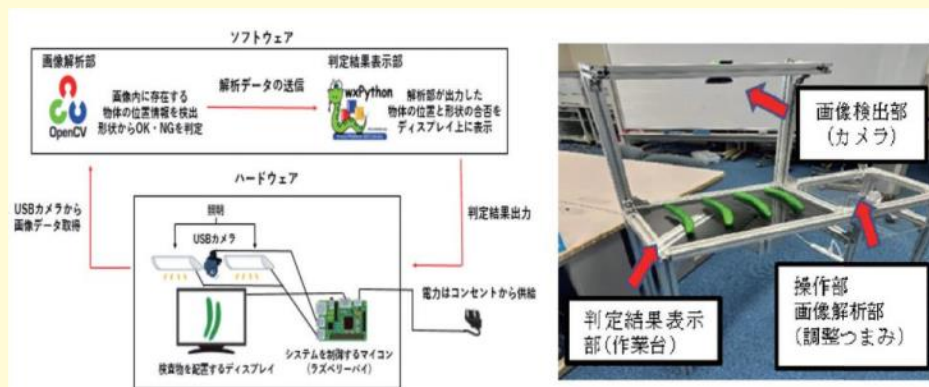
ソフトウェア

画像解析部

OpenCV

画像内に存在する物体の位置情報を検出形状からOK・NGを判定

解析データの送信

判定結果表示部

wxPython

解析部が出力した物体の位置と形状の合否をディスプレイ上に表示

USBカメラから画像データ取得

判定結果出力

ハードウェア

照明

USBカメラ

電力はコンセントから供給

検査物を配置するディスプレイ

システムを制御するマイコン（ラズベリーパイ）

画像検出部（カメラ）

操作部
画像解析部
（調整つまみ）

判定結果表示部（作業台）